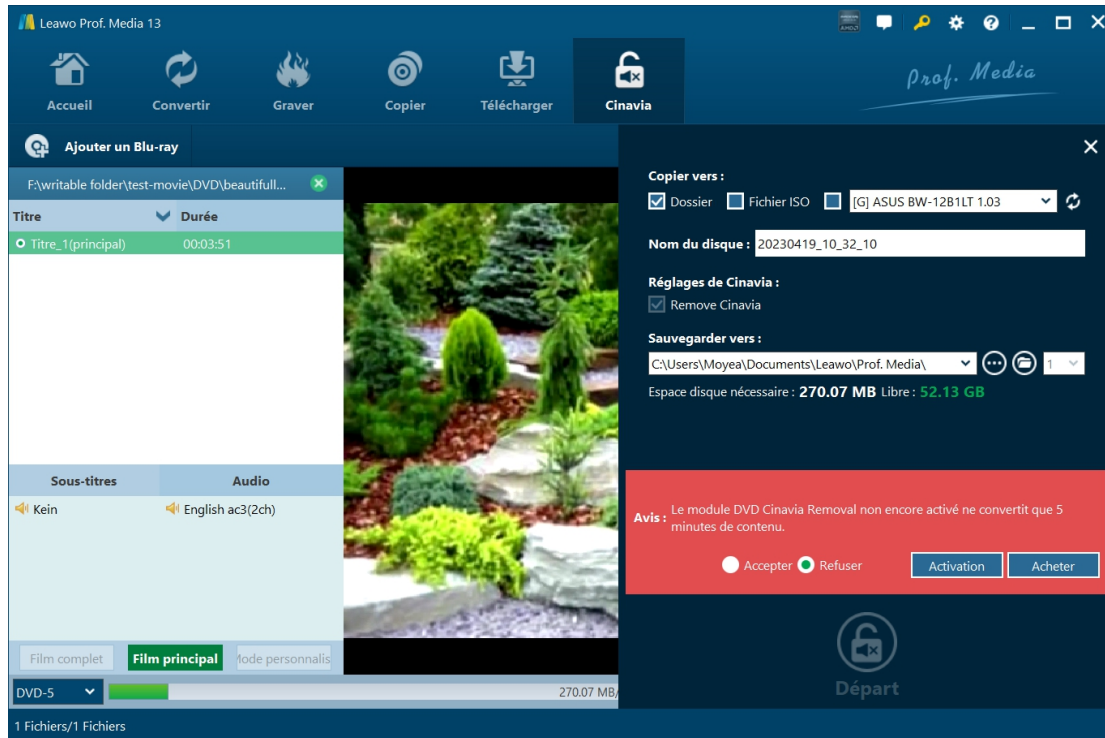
Leawo Prof. Media 13

Accueil
Convertir
Graver
Copier
Télécharger
Cinavia

Prof. Media

Ajouter un Blu-ray

F:\writable folder\test-movie\DVD\beautifull...

| Titre | Durée |
|---|---|
| Titre_1(principal) | 00:03:51 |

| Sous-titres | Audio |
|---|---|
| Kein | English ac3(2ch) |

Film complet
Film principal
Mode personnalis

DVD-5
270.07 MB/

1 Fichiers/1 Fichiers

Copier vers :
Dossier
Fichier ISO
[G] ASUS BW-12B1LT 1.03

Nom du disque : 20230419_10_32_10

Réglages de Cinavia :
Remove Cinavia

Sauvegarder vers :
C:\Users\Moyea\Documents\Leawo\Prof. Media\
1

Espace disque nécessaire : 270.07 MB Libre : 52.13 GB

Avis : Le module DVD Cinavia Removal non encore activé ne convertit que 5 minutes de contenu.

Accepter
Refuser
Activation
Acheter

Départ